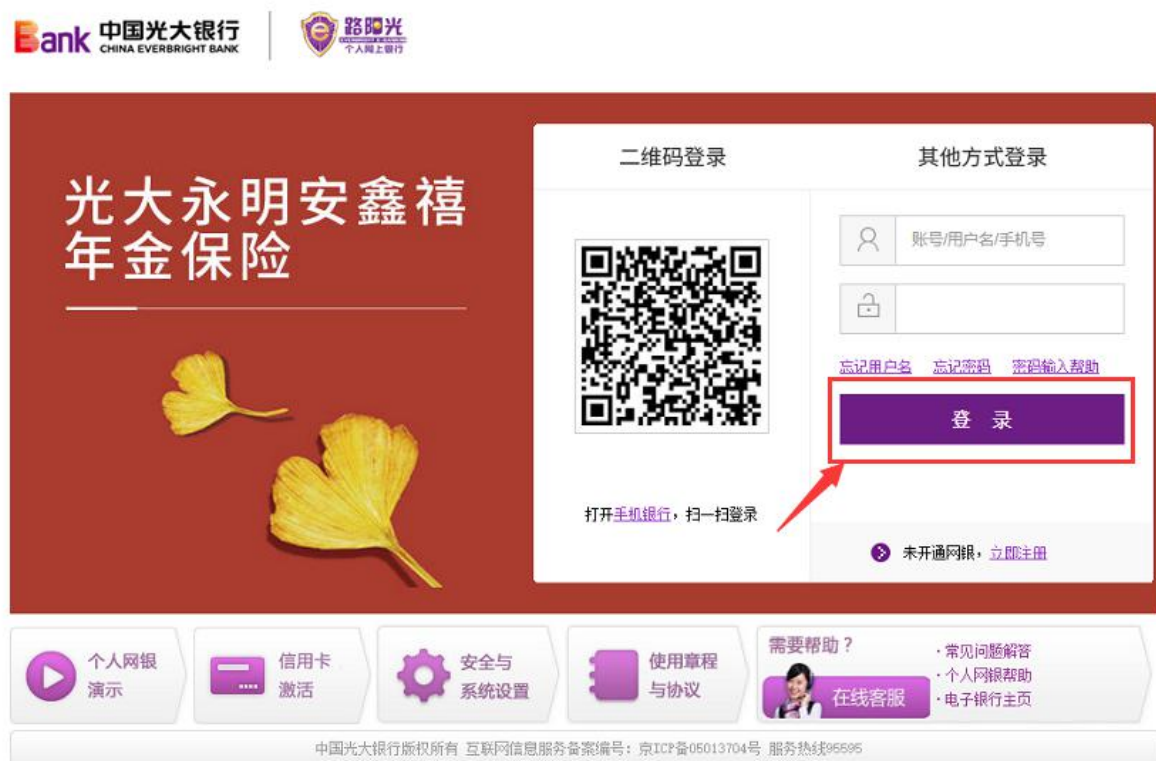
Bank 中国光大银行 CHINA EVERBRIGHT BANK

路阳光 个人网上银行

光大永明安鑫禧年金保险

二维码登录

其他方式登录

账号/用户名/手机号

忘记用户名 忘记密码 密码输入帮助

登 录

打开手机银行，扫一扫登录

未开通网银，立即注册

个人网银演示

信用卡激活

安全与系统设置

使用章程与协议

需要帮助？

在线客服

·常见问题解答
·个人网银帮助
·电子银行主页

中国光大银行版权所有 互联网信息服务备案编号：京ICP备05013704号 服务热线95595